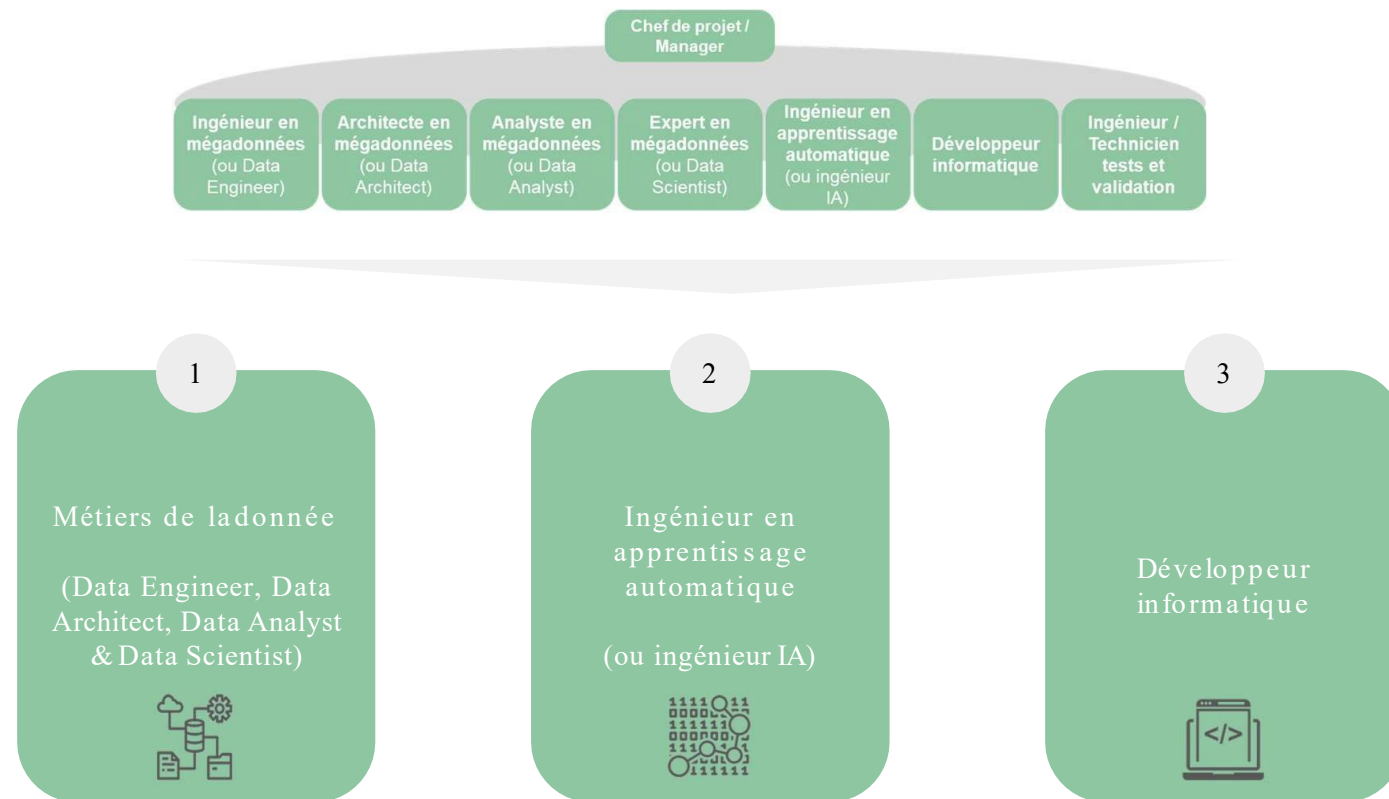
Chef de projet / Manager

Ingénieur en mégadonnées (ou Data Engineer)

Architecte en mégadonnées (ou Data Architect)

Analyste en mégadonnées (ou Data Analyst)

Expert en mégadonnées (ou Data Scientist)

Ingénieur en apprentissage automatique (ou ingénieur IA)

Développeur informatique

Ingénieur / Technicien tests et validation

1

Métiers de ladonnée

(Data Engineer, Data Architect, Data Analyst & Data Scientist)

2

Ingénieur en apprentissage automatique

(ou ingénieur IA)

3

Développeur informatique

</>